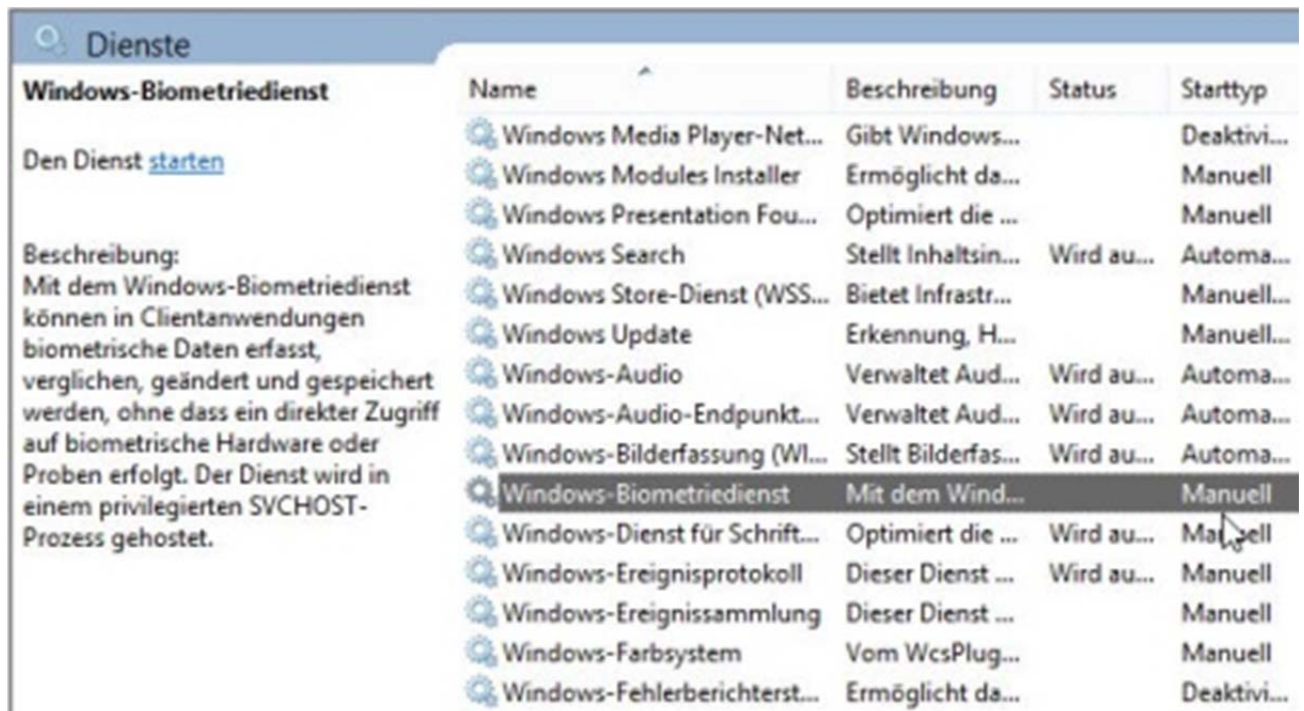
Dienste

Windows-Biometriedienst

Den Dienst starten

Beschreibung:
Mit dem Windows-Biometriedienst können in Clientanwendungen biometrische Daten erfasst, verglichen, geändert und gespeichert werden, ohne dass ein direkter Zugriff auf biometrische Hardware oder Proben erfolgt. Der Dienst wird in einem privilegierten SVCHOST-Prozess gehostet.

| Name | Beschreibung | Status | Starttyp |
|---|---|---|---|
| Windows Media Player-Net... | Gibt Windows... | | Deaktivi... |
| Windows Modules Installer | Ermöglicht da... | | Manuell |
| Windows Presentation Fou... | Optimiert die ... | | Manuell |
| Windows Search | Stellt Inhaltsin... | Wird au... | Automa... |
| Windows Store-Dienst (WSS... | Bietet Infrastr... | | Manuell... |
| Windows Update | Erkennung, H... | | Manuell... |
| Windows-Audio | Verwaltet Aud... | Wird au... | Automa... |
| Windows-Audio-Endpunkt... | Verwaltet Aud... | Wird au... | Automa... |
| Windows-Bilderfassung (WI... | Stellt Bilderfas... | Wird au... | Automa... |
| Windows-Biometriedienst | Mit dem Wind... | | Manuell |
| Windows-Dienst für Schrift... | Optimiert die ... | Wird au... | Ma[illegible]ell |
| Windows-Ereignisprotokoll | Dieser Dienst ... | Wird au... | Manuell |
| Windows-Ereignissammlung | Dieser Dienst ... | | Manuell |
| Windows-Farbsystem | Vom WcsPlug... | | Manuell |
| Windows-Fehlerberichterst... | Ermöglicht da... | | Deaktivi... |